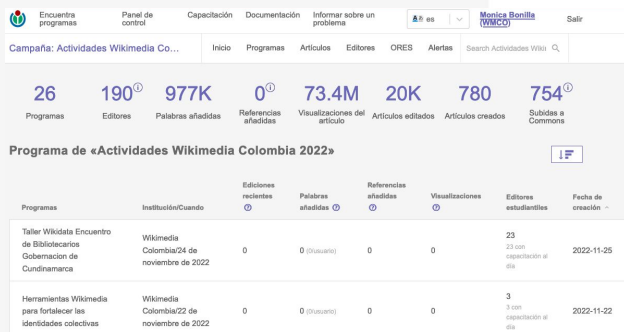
Encuentra programas | Panel de control | Capacitación | Documentación | Informar sobre un problema | es | Monica Bonilla (WMCO) | Salir

Campaña: Actividades Wikimedia Co... | Inicio | Programas | Artículos | Editores | ORES | Alertas | Search Actividades Wiki

26 Programas | 190ⓘ Editores | 977K Palabras añadidas | 0ⓘ Referencias añadidas | 73.4M Visualizaciones del artículo | 20K Artículos editados | 780 Artículos creados | 754ⓘ Subidas a Commons

Programa de «Actividades Wikimedia Colombia 2022»

| Programas | Institución/Cuando | Ediciones recientes ⓘ | Palabras añadidas ⓘ | Referencias añadidas ⓘ | Visualizaciones ⓘ | Editores estudiantiles | Fecha de creación |
|---|---|---|---|---|---|---|---|
| Taller Wikidata Encuentro de Bibliotecarios Gobernacion de Cundinamarca | Wikimedia Colombia/24 de noviembre de 2022 | 0 | 0 (0/usuario) | 0 | 0 | 23 23 con capacitación al día | 2022-11-25 |
| Herramientas Wikimedia para fortalecer las identidades colectivas | Wikimedia Colombia/22 de noviembre de 2022 | 0 | 0 (0/usuario) | 0 | 0 | 3 3 con capacitación al día | 2022-11-22 |